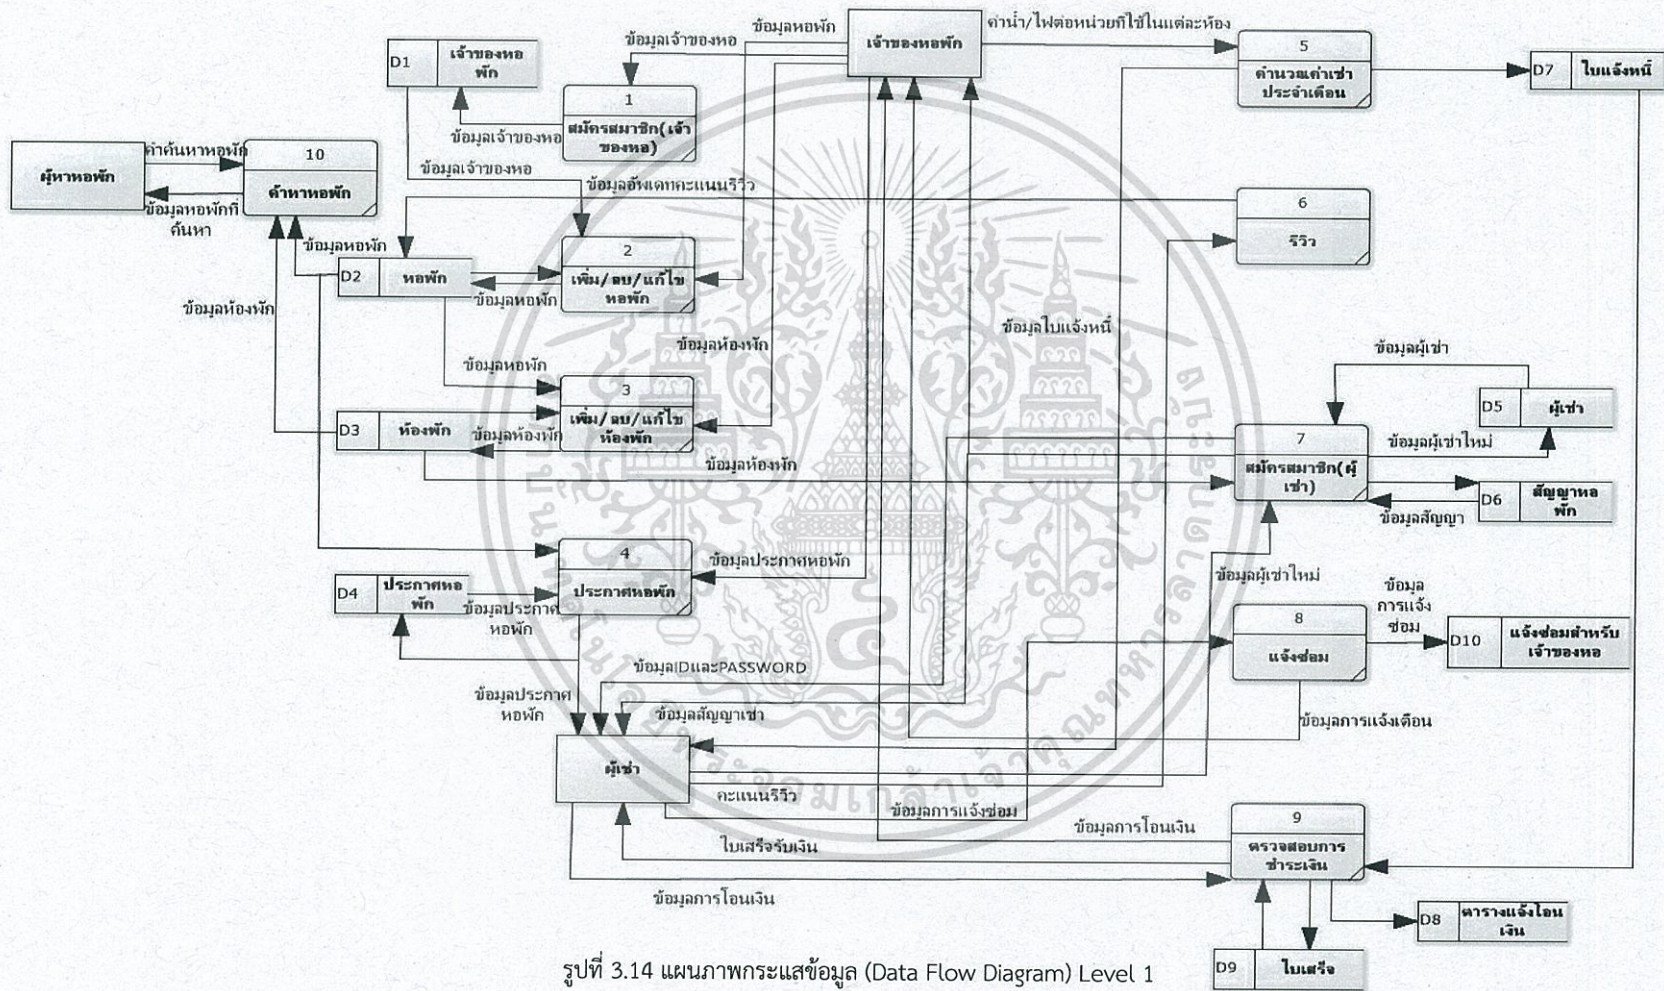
เจ้าของหอพัก

ข้อมูลหอพัก

ค่าน้ำ/ไฟต่อหน่วยที่ใช้ในแต่ละห้อง

D1 เจ้าของหอพัก

ข้อมูลเจ้าของหอ

1 สมัครสมาชิก(เจ้าของหอ)

ข้อมูลเจ้าของหอ

5 คำนวณค่าเช่าประจำเดือน

D7 ใบแจ้งหนี้

ผู้หาหอพัก

ค่าค้นหาหอพัก

10 ค้นหาหอพัก

ข้อมูลหอพักที่ค้นหา

ข้อมูลเจ้าของหอ

ข้อมูลอัพเดทคะแนนรีวิว

6 รีวิว

ข้อมูลหอพัก

D2 หอพัก

2 เพิ่ม/ลบ/แก้ไขหอพัก

ข้อมูลหอพัก

ข้อมูลห้องพัก

ข้อมูลห้องพัก

ข้อมูลใบแจ้งหนี้

ข้อมูลหอพัก

3 เพิ่ม/ลบ/แก้ไขห้องพัก

ข้อมูลผู้เช่า

D5 ผู้เช่า

D3 ห้องพัก

ข้อมูลห้องพัก

7 สมัครสมาชิก(ผู้เช่า)

ข้อมูลผู้เช่าใหม่

ข้อมูลห้องพัก

D6 สัญญาหอพัก

ข้อมูลสัญญา

4 ประกาศหอพัก

ข้อมูลประกาศหอพัก

D4 ประกาศหอพัก

ข้อมูลประกาศหอพัก

ข้อมูลผู้เช่าใหม่

ข้อมูลการแจ้งซ่อม

8 แจ้งซ่อม

D10 แจ้งซ่อมสำหรับเจ้าของหอ

ข้อมูลIDและPASSWORD

ข้อมูลประกาศหอพัก

ข้อมูลสัญญาเช่า

ข้อมูลการแจ้งเตือน

ผู้เช่า

คะแนนรีวิว

ข้อมูลการแจ้งซ่อม

ข้อมูลการโอนเงิน

9 ตรวจสอบการชำระเงิน

ใบเสร็จรับเงิน

ข้อมูลการโอนเงิน

D8 ตารางแจ้งโอนเงิน

D9 ใบเสร็จ

รูปที่ 3.14 แผนภาพกระแสข้อมูล (Data Flow Diagram) Level 1